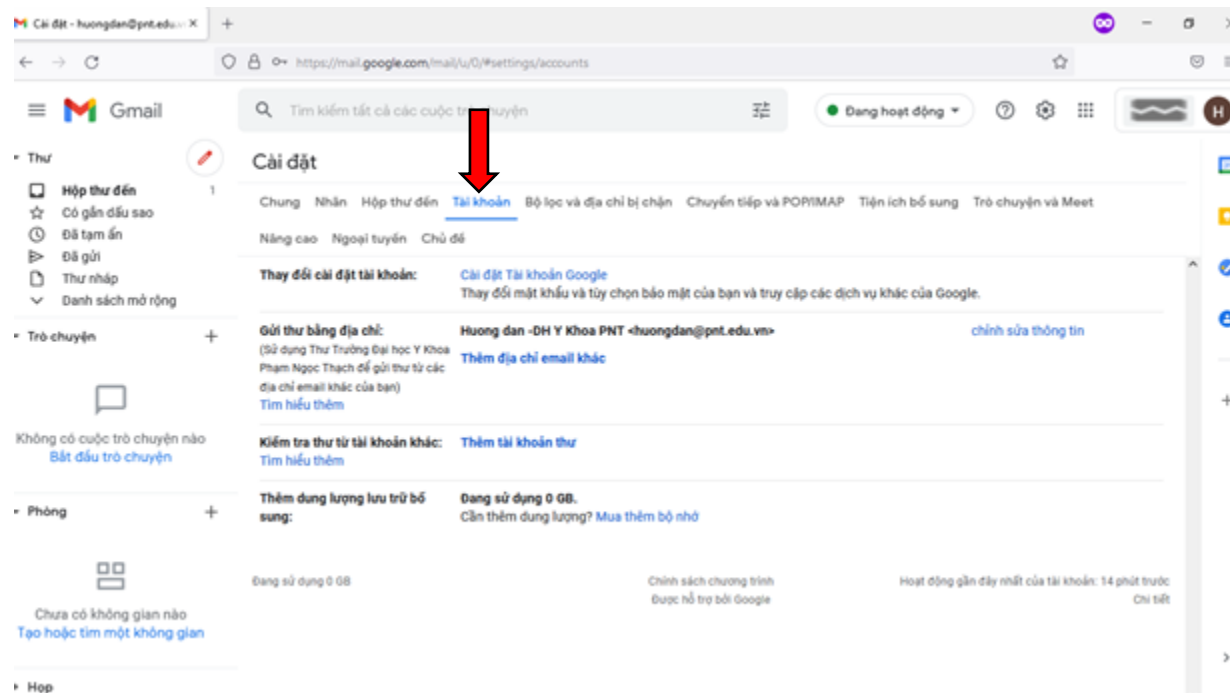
Cài đặt - huongdan@pnt.edu. ×

https://mail.google.com/mail/u/0/#settings/accounts

Gmail

Tìm kiếm tất cả các cuộc trò chuyện

Đang hoạt động

H

Thư

Hộp thư đến 1
Có gắn dấu sao
Đã tạm ẩn
Đã gửi
Thư nháp
Danh sách mở rộng

Trò chuyện

Không có cuộc trò chuyện nào
Bắt đầu trò chuyện

Phòng

Chưa có không gian nào
Tạo hoặc tìm một không gian

Họp

Cài đặt

Chung Nhãn Hộp thư đến Tài khoản Bộ lọc và địa chỉ bị chặn Chuyển tiếp và POP/IMAP Tiện ích bổ sung Trò chuyện và Meet

Nâng cao Ngoại tuyến Chủ đề

Thay đổi cài đặt tài khoản: Cài đặt Tài khoản Google
Thay đổi mật khẩu và tùy chọn bảo mật của bạn và truy cập các dịch vụ khác của Google.

Gửi thư bằng địa chỉ:
(Sử dụng Thư Trường Đại học Y Khoa Phạm Ngọc Thạch để gửi thư từ các địa chỉ email khác của bạn)
Tìm hiểu thêm
Huong dan -DH Y Khoa PNT <huongdan@pnt.edu.vn> chỉnh sửa thông tin
Thêm địa chỉ email khác

Kiểm tra thư từ tài khoản khác: Thêm tài khoản thư
Tìm hiểu thêm

Thêm dung lượng lưu trữ bổ sung: Đang sử dụng 0 GB.
Cần thêm dung lượng? Mua thêm bộ nhớ

Đang sử dụng 0 GB
Chính sách chương trình
Được hỗ trợ bởi Google
Hoạt động gần đây nhất của tài khoản: 14 phút trước
Chi tiết